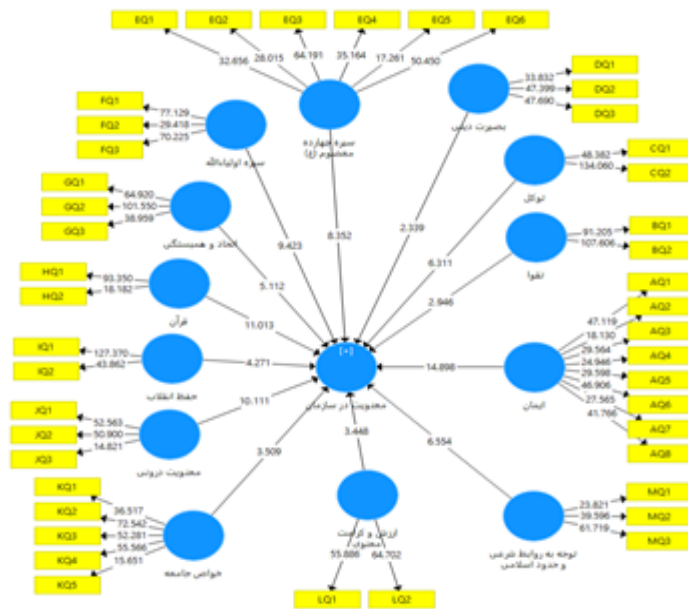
EQ1
EQ2
EQ3
EQ4
EQ5
EQ6
32.656
28.015
64.191
35.164
17.261
50.450
DQ1
DQ2
DQ3
33.832
47.399
47.690
بصیرت دینی
سیره چهارده معصوم (ع)
FQ1
FQ2
FQ3
77.129
29.418
70.225
سیره اولیاءالله
CQ1
CQ2
48.382
134.060
توکل
GQ1
GQ2
GQ3
64.920
101.550
38.959
اتحاد و همبستگی
9.423
8.352
2.339
BQ1
BQ2
91.205
107.606
تقوا
HQ1
HQ2
93.350
18.182
قرآن
5.112
6.311
2.946
11.013
AQ1
AQ2
AQ3
AQ4
AQ5
AQ6
AQ7
AQ8
47.119
18.130
29.564
24.946
29.598
46.906
27.565
41.766
IQ1
IQ2
127.370
43.862
حفظ انقلاب
4.271
[+]
معنویت در سازمان
14.898
ایمان
JQ1
JQ2
JQ3
52.563
50.900
14.821
معنویت درونی
10.111
3.448
6.554
3.509
KQ1
KQ2
KQ3
KQ4
KQ5
36.517
72.542
52.281
55.566
15.651
خواص جامعه
ارزش و کرامت معنوی
55.886
64.702
LQ1
LQ2
MQ1
MQ2
MQ3
23.821
39.596
61.719
توجه به روابط شرعی و حدود اسلامی